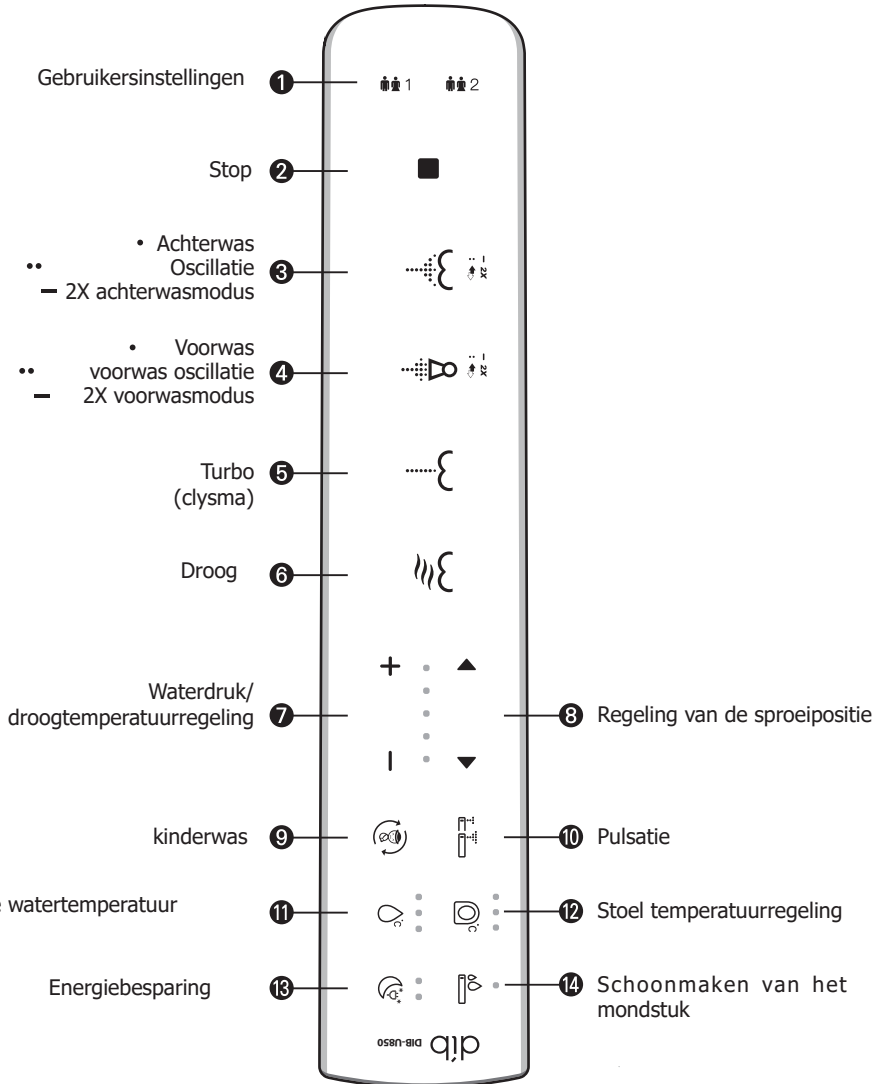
Gebruikersinstellingen 1 1 2

Stop 2

• Achterwas
•• Oscillatie 3
— 2X achterwasmodus

• Voorwas
•• voorwas oscillatie 4
— 2X voorwasmodus

Turbo 5
(clysma)

Droog 6

+

Waterdruk/
droogtemperatuurregeling 7

8 Regeling van de sproeipositie

I

kinderwas 9

10 Pulsatie

e watertemperatuur 11

12 Stoel temperatuurregeling

Energiebesparing 13

14 Schoonmaken van het mondstuk

DIB-U850 dib